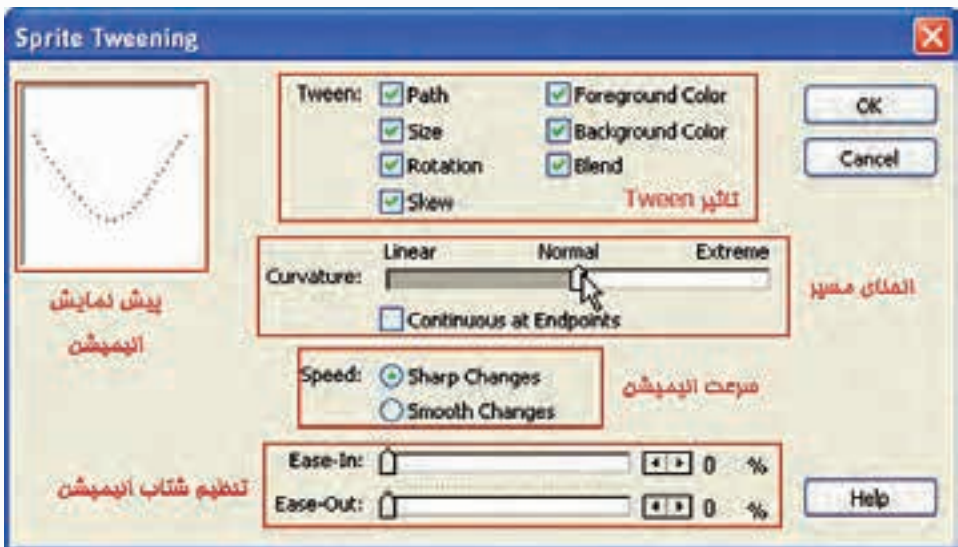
Sprite Tweening

Tween: Path
Size
Rotation
Skew
Foreground Color
Background Color
Blend

تاثیر Tween

OK
Cancel

پیش نمایش انیمیشن

Linear
Normal
Extreme
Curvature:
Continuous at Endpoints

انحنای مسیر

Speed: Sharp Changes
Smooth Changes

سرعت انیمیشن

Ease-In: 0 %
Ease-Out: 0 %

تنظیم شتاب انیمیشن

Help